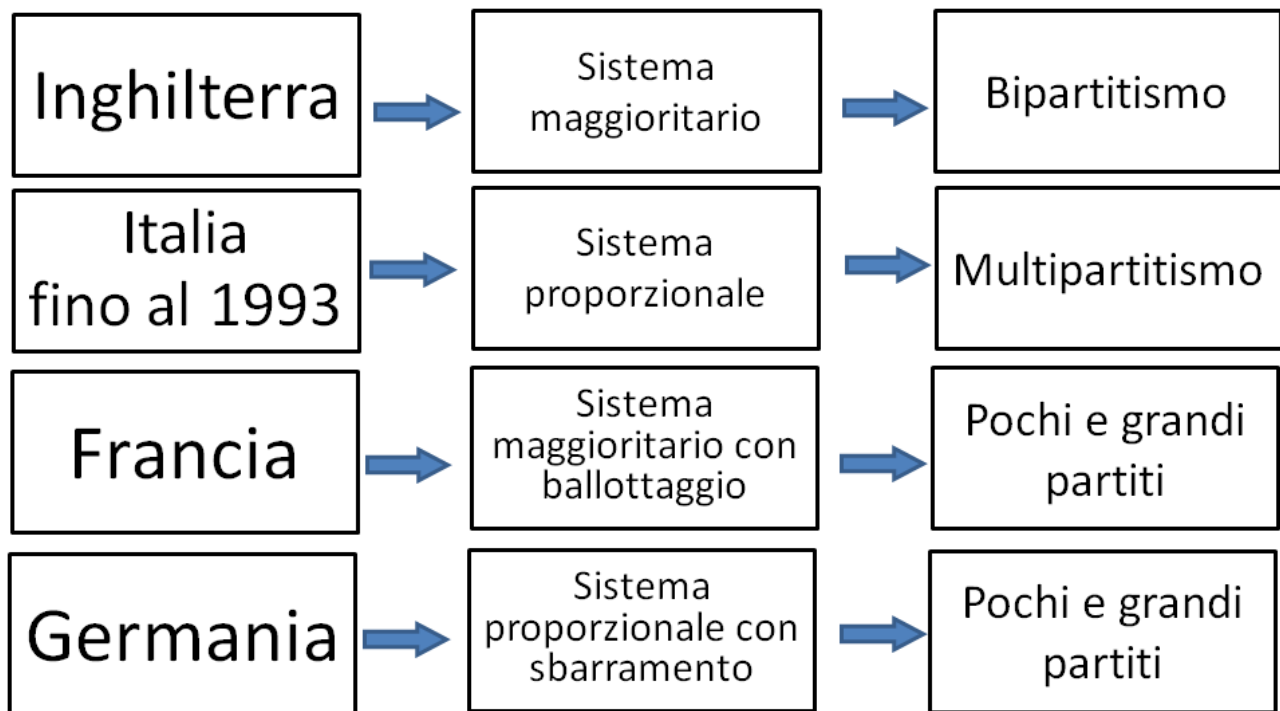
Inghilterra

Sistema maggioritario

Bipartitismo

Italia fino al 1993

Sistema proporzionale

Multipartitismo

Francia

Sistema maggioritario con ballottaggio

Pochi e grandi partiti

Germania

Sistema proporzionale con sbarramento

Pochi e grandi partiti